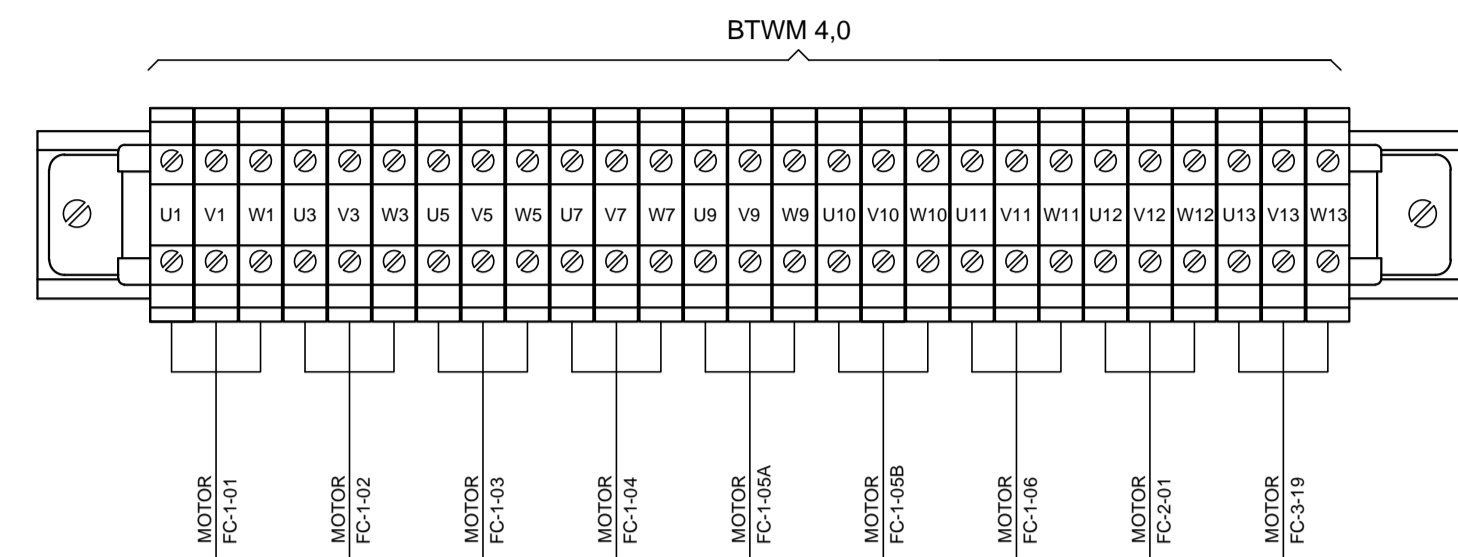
BTWM 4,0

U1 V1 W1 U3 V3 W3 U5 V5 W5 U7 V7 W7 U9 V9 W9 U10 V10 W10 U11 V11 W11 U12 V12 W12 U13 V13 W13

MOTOR FC-1-01
MOTOR FC-1-02
MOTOR FC-1-03
MOTOR FC-1-04
MOTOR FC-1-05A
MOTOR FC-1-05B
MOTOR FC-1-06
MOTOR FC-2-01
MOTOR FC-3-19